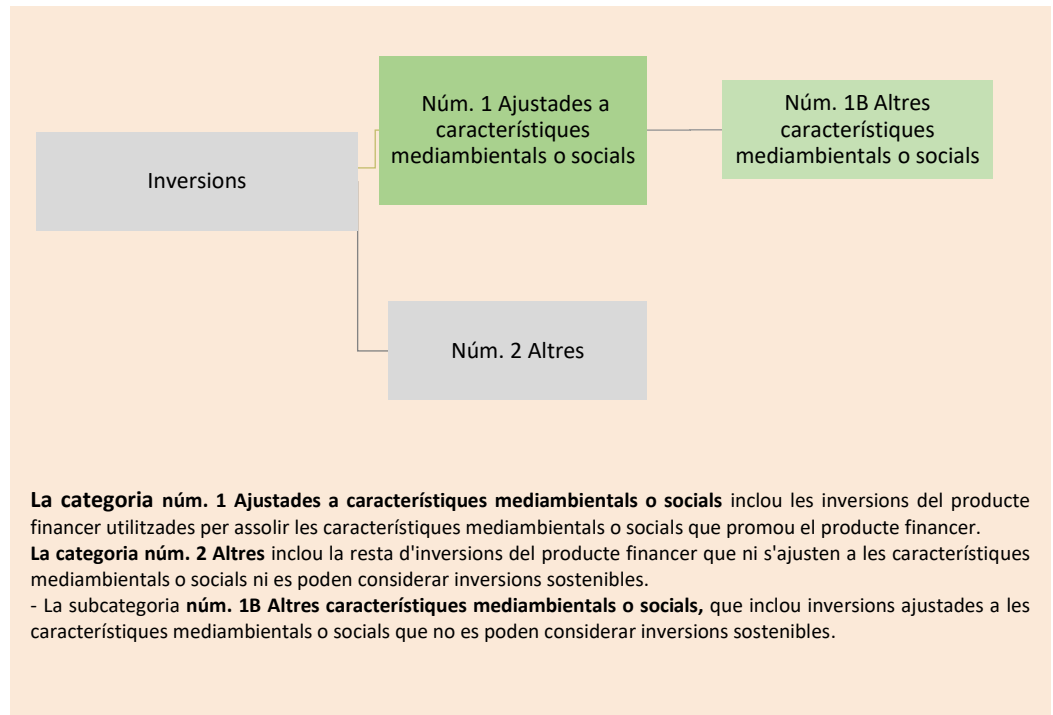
Inversions

Núm. 1 Ajustades a característiques mediambientals o socials

Núm. 1B Altres característiques mediambientals o socials

Núm. 2 Altres

**La categoria núm. 1 Ajustades a característiques mediambientals o socials** inclou les inversions del producte financer utilitzades per assolir les característiques mediambientals o socials que promou el producte financer.
**La categoria núm. 2 Altres** inclou la resta d'inversions del producte financer que ni s'ajusten a les característiques mediambientals o socials ni es poden considerar inversions sostenibles.
- La subcategoria **núm. 1B Altres característiques mediambientals o socials,** que inclou inversions ajustades a les característiques mediambientals o socials que no es poden considerar inversions sostenibles.